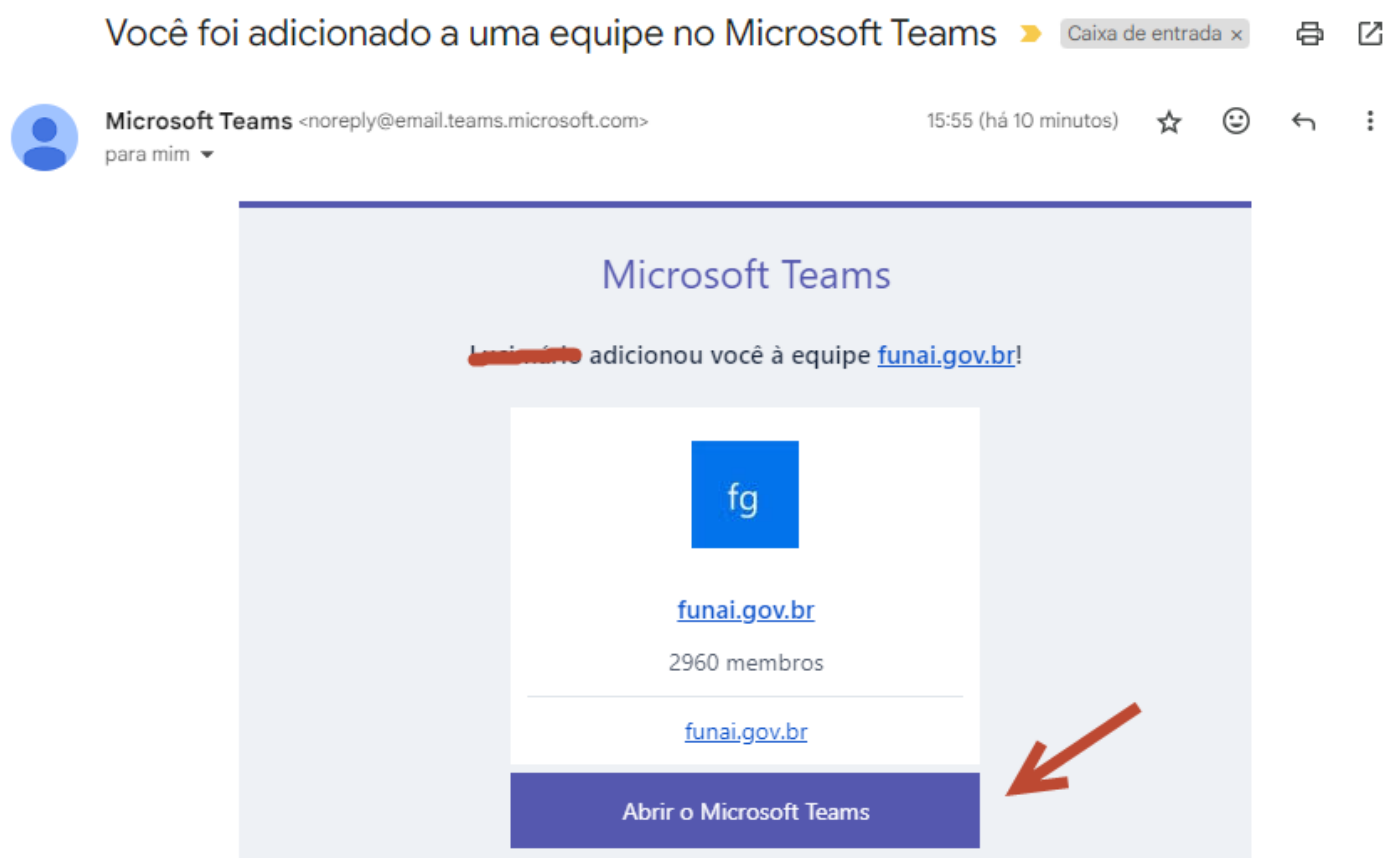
Você foi adicionado a uma equipe no Microsoft Teams

Caixa de entrada ×

Microsoft Teams <noreply@email.teams.microsoft.com>
para mim

15:55 (há 10 minutos)

Microsoft Teams

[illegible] adicionou você à equipe funai.gov.br!

fg

funai.gov.br

2960 membros

funai.gov.br

Abrir o Microsoft Teams